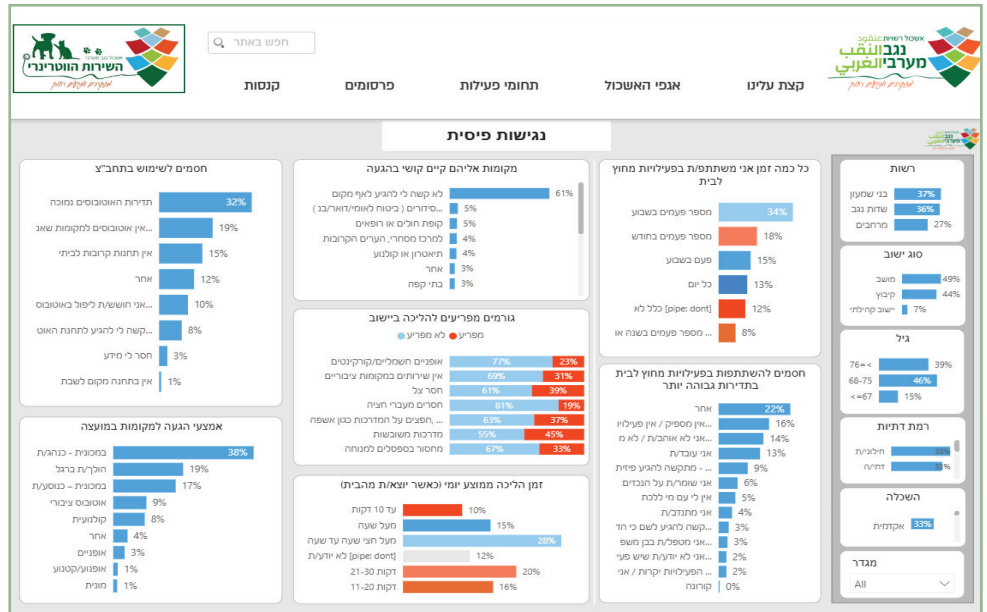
אשכול רשויות נגב מערבי
השירות הווטרינרי
חפש באתר
קצת עלינו
אגפי האשכול
תחומי פעילות
פרסומים
קנסות
נגב הנקב מערבי הגרבי

נגישות פיסית

רשות
בני שמעון 37%
שדות נגב 36%
מרחבים 27%

סוג ישוב
מושב 49%
קיבוץ 44%
ישוב קהילתי 7%

גיל
76=< 39%
68-75 46%
67=> 15%

רמת דתיות
חילוני/ת 38%
דתי/ה 3%

השכלה
אקדמית 33%

מגדר
All

כל כמה זמן אני משתתפ/ת בפעליויות מחוץ לבית
מספר פעמים בשבוע 34%
מספר פעמים בחודש 18%
פעם בשבוע 15%
כל יום 13%
[pipe: dont] כלל לא 12%
מספר פעמים בשנה או 8%

חסמים להשתתפות בפעליויות מחוץ לבית בתדירות גבוהה יותר
אחר 22%
אין מספיק / אין פעילוי... 16%
אני לא אוהב/ת / לא מ... 14%
אני עובד/ת 13%
... - מתקשה להגיע פיזית 9%
אני שומר/ת על הנכדים 6%
אין לי עם מי ללכת 5%
אני מתנדב/ת 4%
...קשה להגיע לשם כי הד 3%
...אני מטפל/ת בבן משפ 3%
...אני לא יודע/ת שיש פעי 2%
... הפעליויות יקרות / אני 3%
קורונה 0%

מקומות אליהם קיים קושי בהגעה
לא קשה לי להגיע לאף מקום 61%
...סידורים ( ביטוח לאומי/דואר/בנ ) 5%
קופת חולים או רופאים 5%
למרכז מסחרי, הערים הקרובות 4%
תיאטרון או קולנוע 4%
אחר 3%
בתי קפה 3%

גורמים מפריעים להליכה ביישוב
לא מפריע מפריע
אופניים חשמליים/קורקינטים 77% 23%
אין שירותים במקומות ציבוריים 69% 31%
חסר צל 61% 39%
חסרים מעברי חציה 81% 19%
...חפצים על המדרכות כגון אשפה 63% 37%
מדרכות משובשות 55% 45%
מחסור בספסלים למנוחה 67% 33%

זמן הליכה ממוצע יומי (כאשר יוצא/ת מהבית)
עד 10 דקות 10%
מעל שעה 15%
מעל חצי שעה עד שעה 28%
[pipe: dont] לא יודע/ת 12%
דקות 30-21 20%
דקות 20-11 16%

חסמים לשימוש בתחב"צ
תדירות האוטובוסים נמוכה 32%
...אין אוטובוסים למקומות שאנ 19%
אין תחנות קרובות לביתי 15%
אחר 12%
...אני חוושש/ת ליפול באוטובוס 10%
...קשה לי להגיע לתחנת האוט 8%
חסר לי מידע 3%
אין בתחנה מקום לשבת 1%

אמצעי הגעה למקומות במועצה
במכונית - כנהג/ת 38%
הולך/ת ברגל 19%
במכונית - כנוסע/ת 17%
אוטובוס ציבורי 9%
קלנועית 8%
אחר 4%
אופניים 3%
אופנוע/קטנוע 1%
מונית 1%